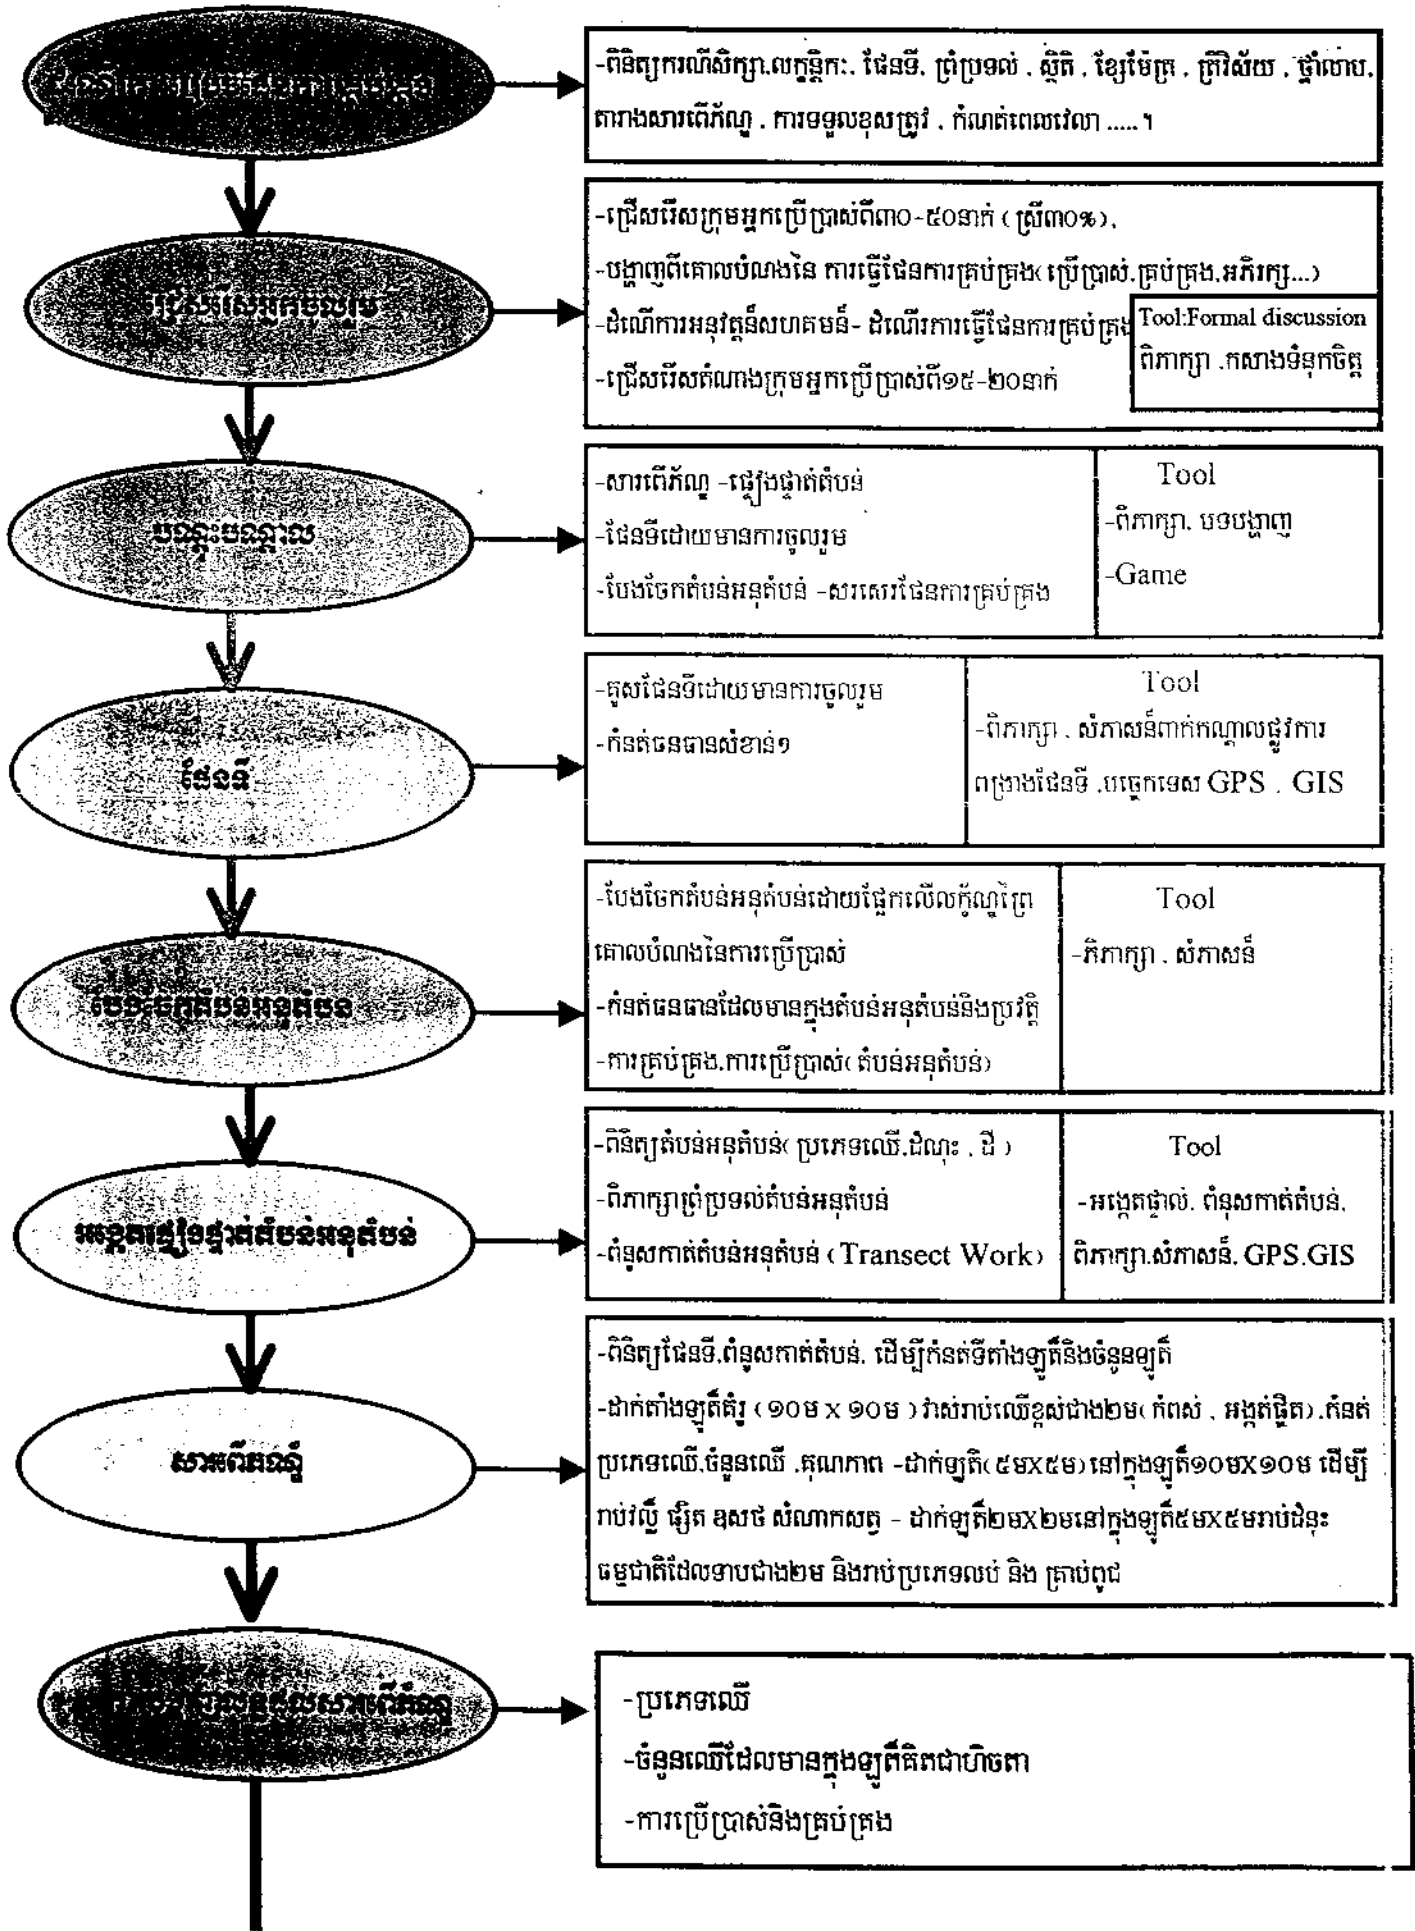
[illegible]

-ពិនិត្យការសិក្សា,លក្ខន្តិកៈ, ផែនទី, ព្រំប្រទល់ , ស្ថិតិ , ខ្សែម៉ែត្រ , ត្រីវិស័យ , ថ្នាំលាប, តារាងសារពើភ័ណ្ឌ , ការទទួលខុសត្រូវ , កំណត់ពេលវេលា .....។

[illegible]

-ជ្រើសរើសក្រុមអ្នកប្រើប្រាស់ពី៣០-៥០នាក់ ( ស្ត្រី៣០% ),
-បង្ហាញពីគោលបំណងនៃ ការធ្វើផែនការគ្រប់គ្រង( ប្រើប្រាស់,គ្រប់គ្រង,អភិរក្ស...)
-ដំណើរការអនុវត្តន៍សហគមន៍- ដំណើរការធ្វើផែនការគ្រប់គ្រង
-ជ្រើសរើសតំណាងក្រុមអ្នកប្រើប្រាស់ពី១៥-២០នាក់

Tool:Formal discussion
ពិភាក្សា ,កសាងទំនុកចិត្ត

បណ្តុះបណ្តាល

-សារពើភ័ណ្ឌ -ផ្ទៀងផ្ទាត់តំបន់
-ផែនទីដោយមានការចូលរួម
-បែងចែកតំបន់អនុតំបន់ -សរសេរផែនការគ្រប់គ្រង

Tool
-ពិភាក្សា, បទបង្ហាញ
-Game

ផែនទី

-គូសផែនទីដោយមានការចូលរួម
-កំនត់ធនធានសំខាន់ៗ

Tool
-ពិភាក្សា , សំភាសន៍ពាក់កណ្តាលផ្លូវការ ពង្រាងផែនទី ,បច្ចេកទេស GPS , GIS

បែងចែកតំបន់អនុតំបន់

-បែងចែកតំបន់អនុតំបន់ដោយផ្អែកលើគុណព្រៃ គោលបំណងនៃការប្រើប្រាស់
-កំនត់ធនធានដែលមានក្នុងតំបន់អនុតំបន់និងប្រវត្តិ
-ការគ្រប់គ្រង,ការប្រើប្រាស់( តំបន់អនុតំបន់)

Tool
-ពិភាក្សា , សំភាសន៍

អង្កេតផ្ទៀងផ្ទាត់តំបន់អនុតំបន់

-ពិនិត្យតំបន់អនុតំបន់( ប្រភេទឈើ,ដំណុះ , ដី )
-ពិភាក្សាព្រំប្រទល់តំបន់អនុតំបន់
-ពំនូសកាត់តំបន់អនុតំបន់ ( Transect Work)

Tool
-អង្កេតផ្ទាល់, ពំនូសកាត់តំបន់, ពិភាក្សា,សំភាសន៍, GPS,GIS

សារពើភណ្ឌ

-ពិនិត្យផែនទី,ពំនូសកាត់តំបន់, ដើម្បីកំនត់ទីតាំងឡូតិ៍និងចំនួនឡូតិ៍
-ដាក់តាំងឡូតិ៍គំរូ ( ១០ម x ១០ម ) វាស់រាប់ឈើខ្ពស់ជាង២ម( កំពស់ , អង្កត់ផ្ចិត) ,កំនត់ប្រភេទឈើ,ចំនួនឈើ ,គុណភាព -ដាក់ឡូតិ( ៥មX៥ម) នៅក្នុងឡូតិ៍១០មX១០ម ដើម្បីរាប់វល្លិ ឬស្សី ឱសថ សំណាកសត្វ - ដាក់ឡូតិ៍២មX២មនៅក្នុងឡូតិ៍៥មX៥មរាប់ដំនុះធម្មជាតិដែលទាបជាង២ម និងរាប់ប្រភេទលប់ និង គ្រាប់ពូជ

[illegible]

-ប្រភេទឈើ
-ចំនួនឈើដែលមានក្នុងឡូតិ៍គិតជាហិចតា
-ការប្រើប្រាស់និងគ្រប់គ្រង